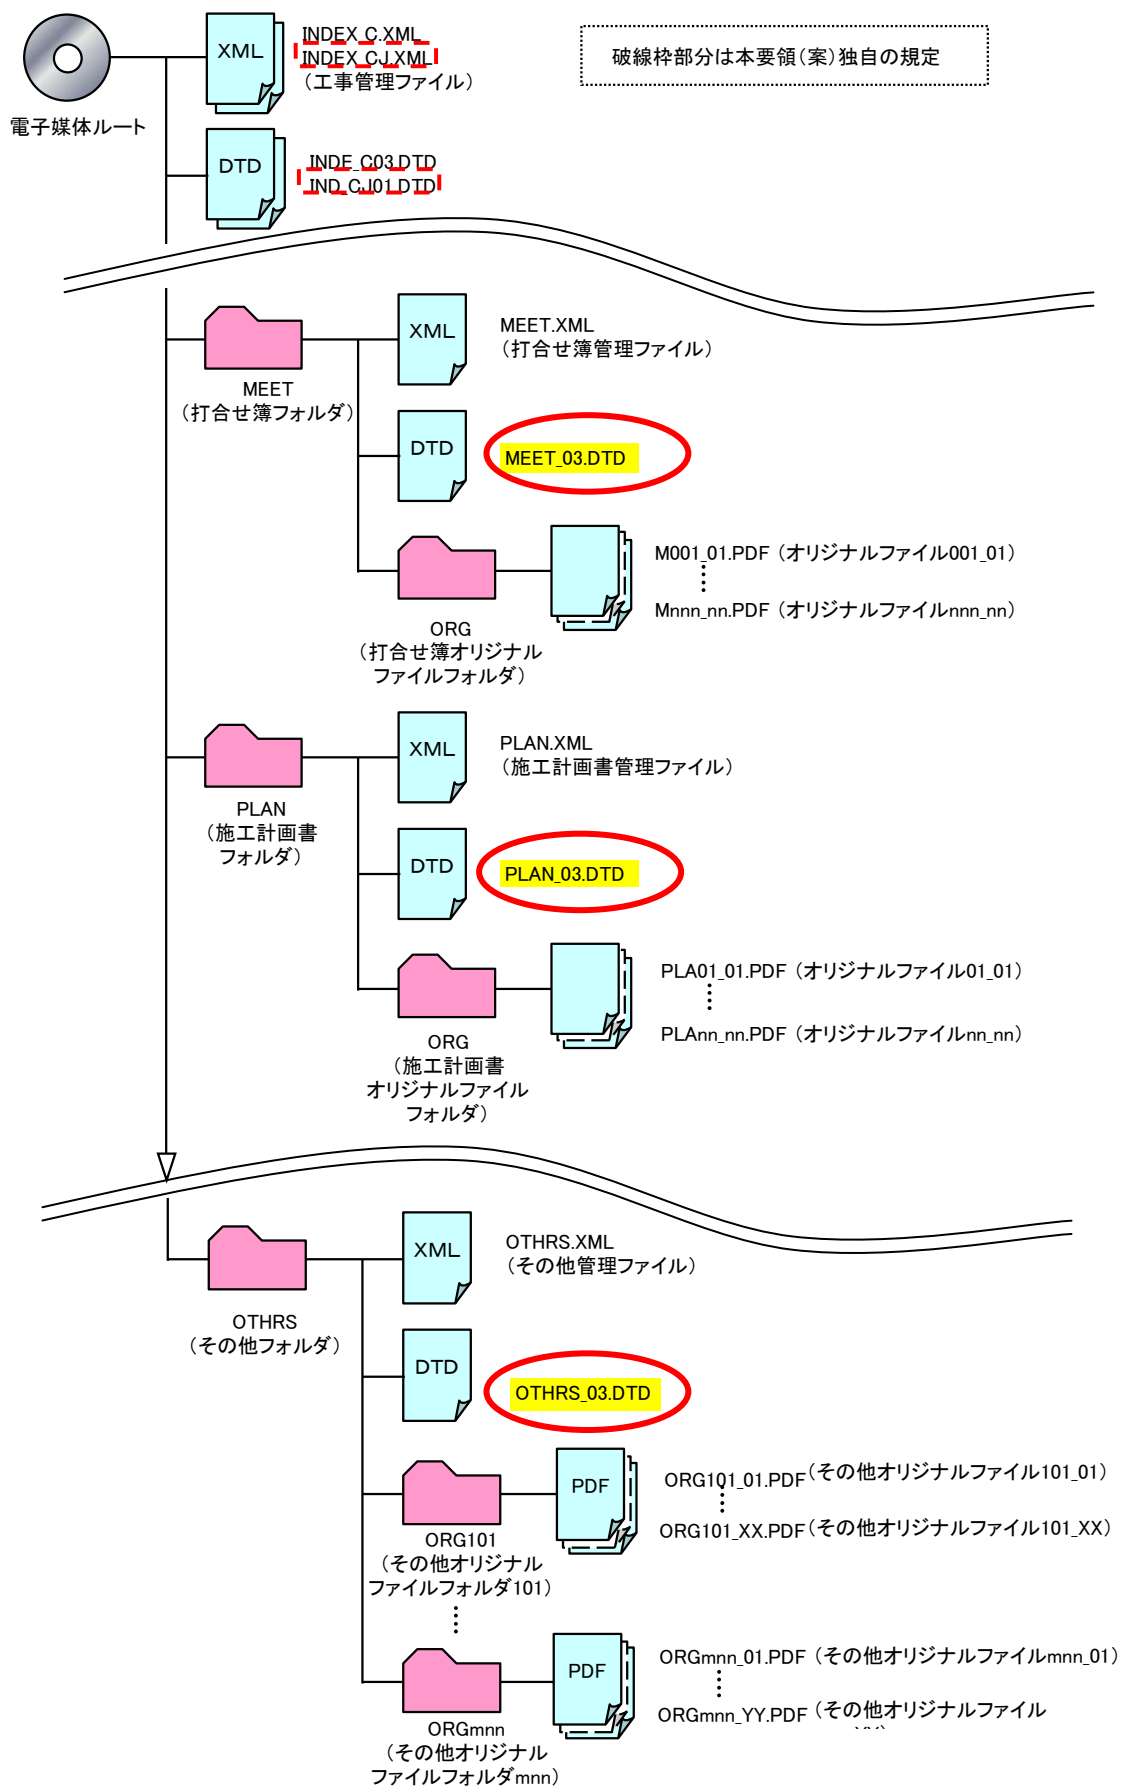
電子媒体ルート

XML
INDEX_C.XML
INDEX_CJ.XML
（工事管理ファイル）

破線枠部分は本要領（案）独自の規定

DTD
INDE_C03.DTD
IND_CJ01.DTD

MEET
（打合せ簿フォルダ）

XML
MEET.XML
（打合せ簿管理ファイル）

DTD
MEET_03.DTD

ORG
（打合せ簿オリジナルファイルフォルダ）

M001_01.PDF（オリジナルファイル001_01）
⋮
Mnnn_nn.PDF（オリジナルファイルnnn_nn）

PLAN
（施工計画書フォルダ）

XML
PLAN.XML
（施工計画書管理ファイル）

DTD
PLAN_03.DTD

ORG
（施工計画書オリジナルファイルフォルダ）

PLA01_01.PDF（オリジナルファイル01_01）
⋮
PLAnn_nn.PDF（オリジナルファイルnn_nn）

OTHRS
（その他フォルダ）

XML
OTHRS.XML
（その他管理ファイル）

DTD
OTHRS_03.DTD

ORG101
（その他オリジナルファイルフォルダ101）

PDF
ORG101_01.PDF（その他オリジナルファイル101_01）
⋮
ORG101_XX.PDF（その他オリジナルファイル101_XX）

⋮

ORGmnn
（その他オリジナルファイルフォルダmnn）

PDF
ORGmnn_01.PDF（その他オリジナルファイルmnn_01）
⋮
ORGmnn_YY.PDF（その他オリジナルファイル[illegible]